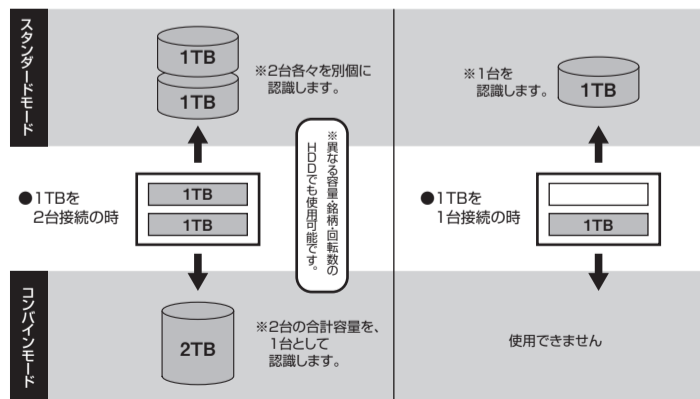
スタンダードモード

1TB
1TB
※2台各々を別個に認識します。

※異なる容量・銘柄・回転数のHDDでも使用可能です。

●1TBを2台接続の時
1TB
1TB

コンバインモード

2TB
※2台の合計容量を、1台として認識します。

※1台を認識します。
1TB

●1TBを1台接続の時
1TB

使用できません